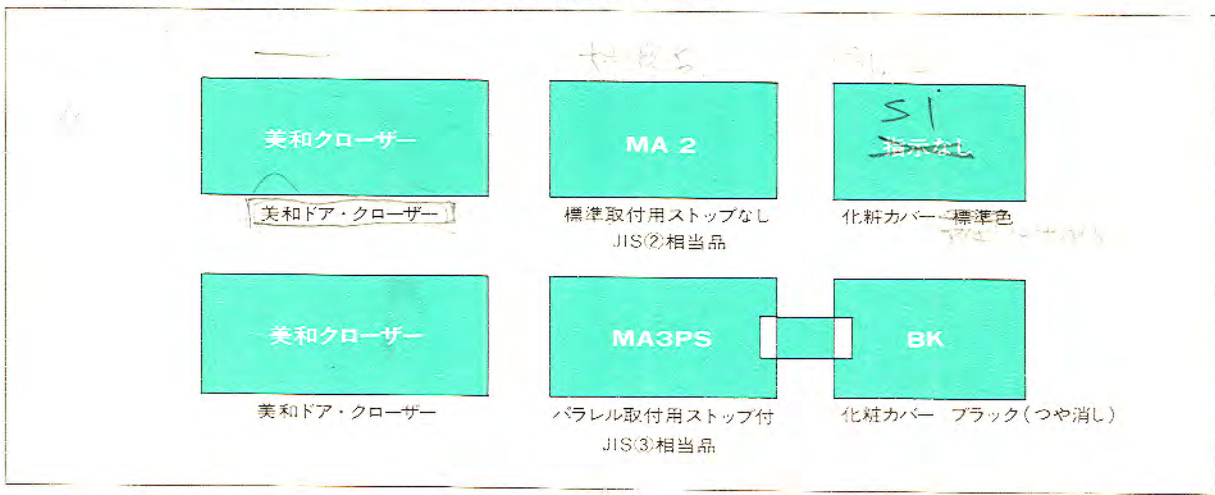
美和クローザー

美和ドア・クローザー

MA 2

標準取付用ストップなし

JIS②相当品

S1

~~指示なし~~

化粧カバー 標準色

美和クローザー

美和ドア・クローザー

MA3PS

パラレル取付用ストップ付

JIS③相当品

BK

化粧カバー ブラック(つや消し)